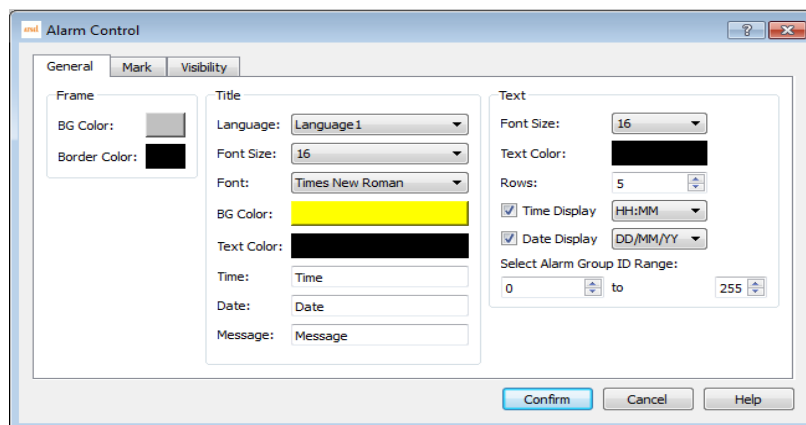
Alarm Control

General | Mark | Visibility

Frame
BG Color:
Border Color:

Title
Language: Language1
Font Size: 16
Font: Times New Roman
BG Color:
Text Color:
Time: Time
Date: Date
Message: Message

Text
Font Size: 16
Text Color:
Rows: 5
Time Display HH:MM
Date Display DD/MM/YY
Select Alarm Group ID Range:
0 to 255

Confirm | Cancel | Help